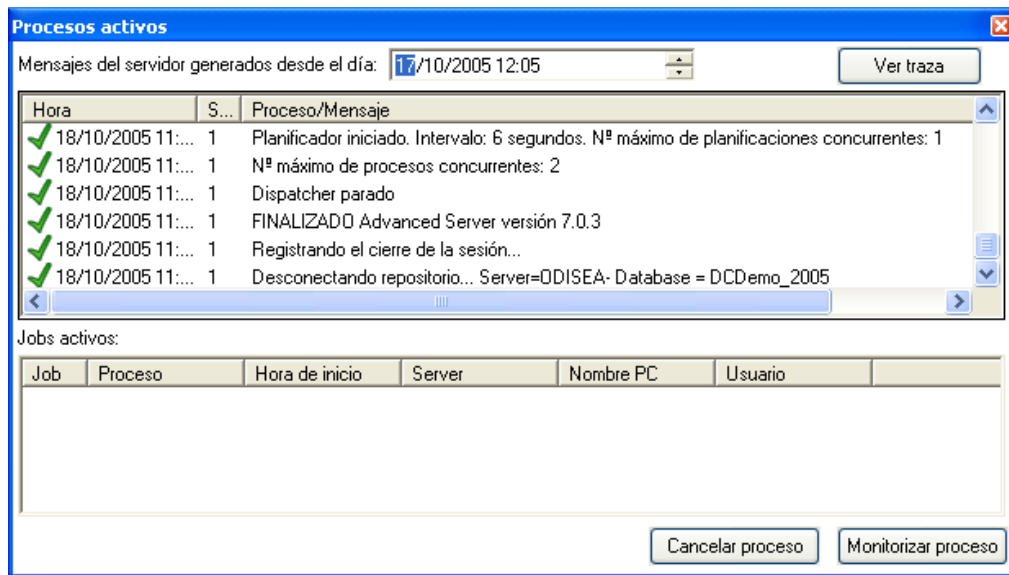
Procesos activos

Mensajes del servidor generados desde el día: 17/10/2005 12:05

Ver traza

| Hora | S... | Proceso/Mensaje |
|---|---|---|
| 18/10/2005 11:... | 1 | Planificador iniciado. Intervalo: 6 segundos. Nº máximo de planificaciones concurrentes: 1 |
| 18/10/2005 11:... | 1 | Nº máximo de procesos concurrentes: 2 |
| 18/10/2005 11:... | 1 | Dispatcher parado |
| 18/10/2005 11:... | 1 | FINALIZADO Advanced Server versión 7.0.3 |
| 18/10/2005 11:... | 1 | Registrando el cierre de la sesión... |
| 18/10/2005 11:... | 1 | Desconectando repositorio... Server=ODISEA- Database = DCDemo_2005 |

Jobs activos:

| Job | Proceso | Hora de inicio | Server | Nombre PC | Usuario |
|---|---|---|---|---|---|

Cancelar proceso

Monitorizar proceso